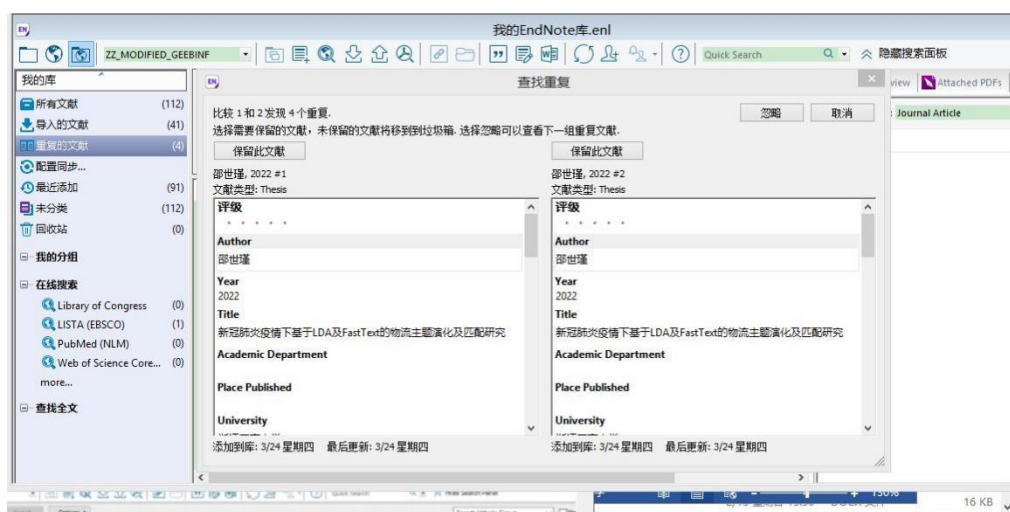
我的EndNote库.enl

ZZ_MODIFIED_GEEBINF

Quick Search

隐藏搜索面板

我的库

所有文献 (112)
导入的文献 (41)
重复的文献 (4)
配置同步...
最近添加 (91)
未分类 (112)
回收站 (0)

我的分组

在线搜索
Library of Congress (0)
LISTA (EBSCO) (1)
PubMed (NLM) (0)
Web of Science Core... (0)
more...

查找全文

查找重复

比较 1 和 2 发现 4 个重复.
选择需要保留的文献，未保留的文献将移到到垃圾箱. 选择忽略可以查看下一组重复文献.

忽略 取消

保留此文献

邵世瑾, 2022 #1
文献类型: Thesis

评级
Author
邵世瑾
Year
2022
Title
新冠肺炎疫情下基于LDA及FastText的物流主题演化及匹配研究
Academic Department
Place Published
University

添加到库: 3/24 星期四 最后更新: 3/24 星期四

保留此文献

邵世瑾, 2022 #2
文献类型: Thesis

评级
Author
邵世瑾
Year
2022
Title
新冠肺炎疫情下基于LDA及FastText的物流主题演化及匹配研究
Academic Department
Place Published
University

添加到库: 3/24 星期四 最后更新: 3/24 星期四

view Attached PDFs
Journal Article

16 KB